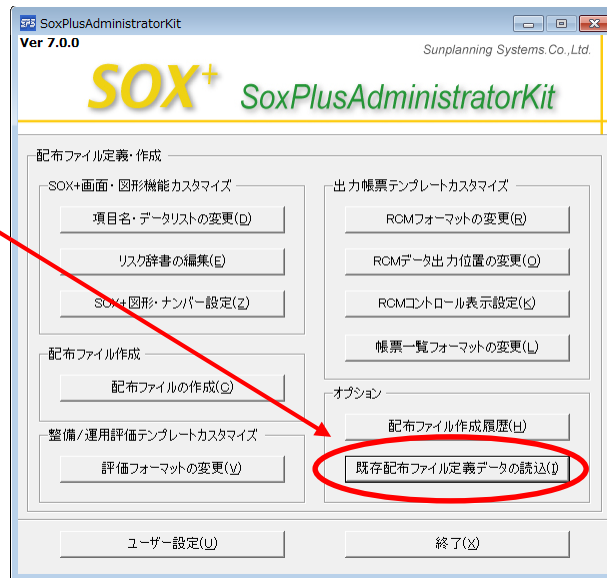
SoxPlusAdministratorKit

Ver 7.0.0

Sunplanning Systems.Co.,Ltd.

SOX+ SoxPlusAdministratorKit

配布ファイル定義・作成

SOX+画面・図形機能カスタマイズ

項目名・データリストの変更(D)

リスク辞書の編集(E)

SOX+図形・ナンバー設定(Z)

配布ファイル作成

配布ファイルの作成(C)

整備/運用評価テンプレートカスタマイズ

評価フォーマットの変更(V)

出力帳票テンプレートカスタマイズ

RCMフォーマットの変更(R)

RCMデータ出力位置の変更(O)

RCMコントロール表示設定(K)

帳票一覧フォーマットの変更(L)

オプション

配布ファイル作成履歴(H)

既存配布ファイル定義データの読込(I)

ユーザー設定(U)

終了(X)